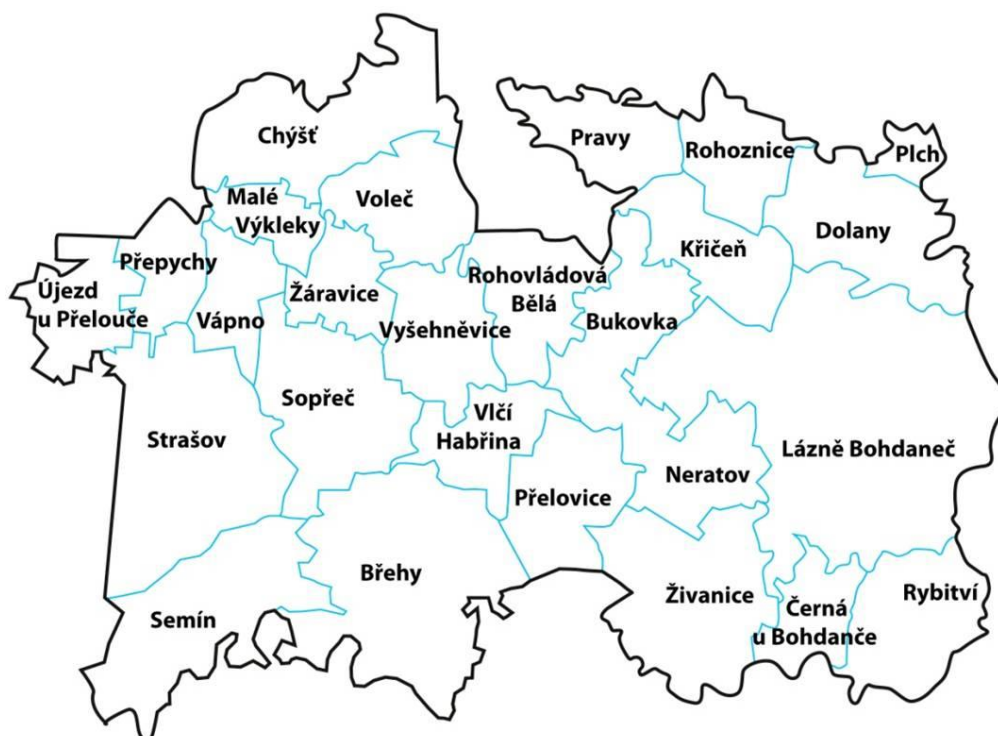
Chýšť
Pravy
Rohoznice
Plch
Malé Výkleky
Voleč
Dolany
Křičeň
Přepychy
Újezd u Přelouče
Žáravice
Rohovládová Bělá
Vápno
Vyšehněvice
Bukovka
Sopřeč
Vlčí Habřina
Strašov
Lázně Bohdaneč
Neratov
Přelovice
Břehy
Živanice
Černá u Bohdanče
Rybitví
Semín